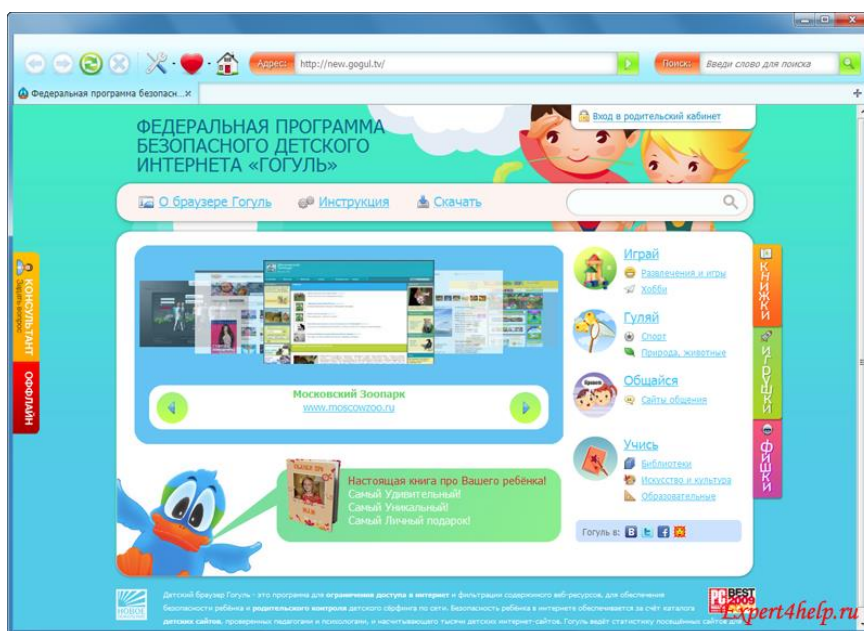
Адрес: http://new.gogul.tv/

Поиск: Введи слово для поиска

Федеральная программа безопасн... ×

Вход в родительский кабинет

ФЕДЕРАЛЬНАЯ ПРОГРАММА БЕЗОПАСНОГО ДЕТСКОГО ИНТЕРНЕТА «ГОГУЛЬ»

О браузере Гогуль

Инструкция

Скачать

Московский Зоопарк
www.moscowzoo.ru

Играй
Развлечения и игры
Хобби

Гуляй
Спорт
Природа, животные

Общайся
Сайты общения

Учись
Библиотеки
Искусство и культура
Образовательные

Настоящая книга про Вашего ребёнка!
Самый Удивительный!
Самый Уникальный!
Самый Личный подарок!

Гогуль в:

КОНСУЛЬТАНТ
Задать вопрос
ОФФЛАЙН

КНИЖКИ
ИГРУШКИ
ФИШКИ

Детский браузер Гогуль - это программа для ограничения доступа в интернет и фильтрации содержимого веб-ресурсов, для обеспечения безопасности ребёнка и родительского контроля детского сёрфинга по сети. Безопасность ребёнка в интернете обеспечивается за счёт каталога детских сайтов, проверенных педагогами и психологами, и насчитывающего тысячи детских интернет-сайтов. Гогуль ведёт статистику посещённых сайтов для

BEST 2009

Expert4help.ru